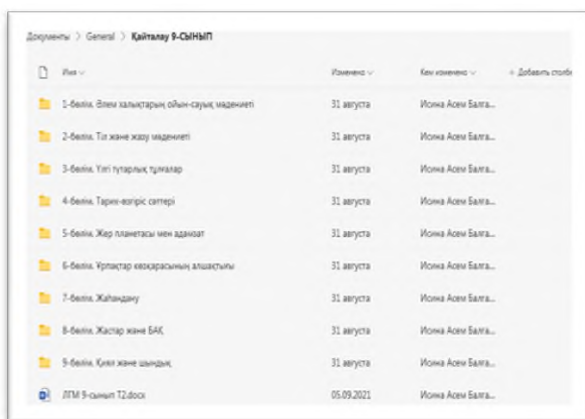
Документы > General > Қайталау 9-СЫНЫП

| Имя | Изменено | Кем изменено | + Добавить столб |
|---|---|---|---|
| 1-бөлім. Әлем халықтарының ойын-сауық мәдениеті | 31 августа | Исина Асем Балга... | |
| 2-бөлім. Тіл және жазу мәдениеті | 31 августа | Исина Асем Балга... | |
| 3-бөлім. Ұлгі тұтарлық тұлғалар | 31 августа | Исина Асем Балга... | |
| 4-бөлім. Тарих-өзгеріс сеттері | 31 августа | Исина Асем Балга... | |
| 5-бөлім. Жер планетасы мен адамзат | 31 августа | Исина Асем Балга... | |
| 6-бөлім. Ұрпақтар көзқарасының алшақтығы | 31 августа | Исина Асем Балга... | |
| 7-бөлім. Жаһандану | 31 августа | Исина Асем Балга... | |
| 8-бөлім. Жастар және БАҚ | 31 августа | Исина Асем Балга... | |
| 9-бөлім. Қиял және шындық | 31 августа | Исина Асем Балга... | |
| ЛГМ 9-сынып Т2.docx | 05.09.2021 | Исина Асем Балга... | |